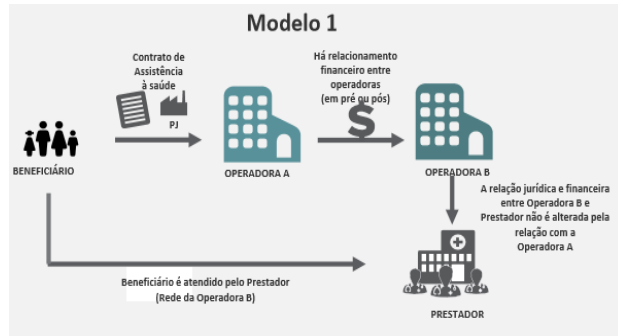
Modelo 1

Contrato de Assistência à saúde

PJ

Há relacionamento financeiro entre operadoras (em pré ou pós)

BENEFICIÁRIO

OPERADORA A

OPERADORA B

A relação jurídica e financeira entre Operadora B e Prestador não é alterada pela relação com a Operadora A

Beneficiário é atendido pelo Prestador (Rede da Operadora B)

PRESTADOR